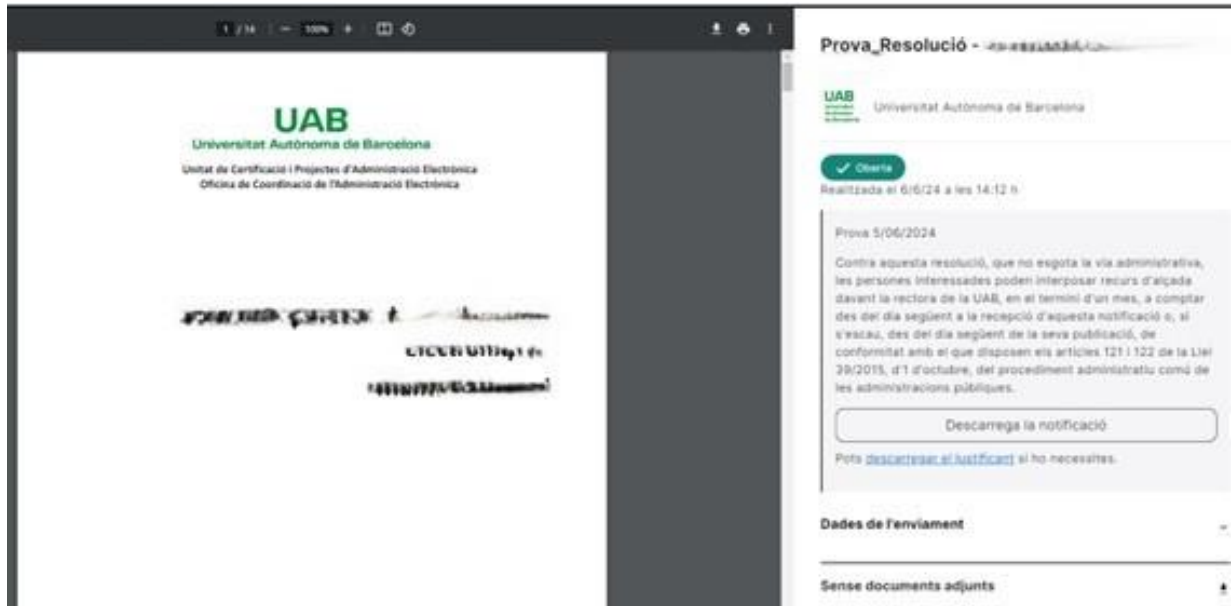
1 / 14 | — 100% + | ⊡ ⟲

UAB
Universitat Autònoma de Barcelona
Unitat de Certificació i Projectes d'Administració Electrònica
Oficina de Coordinació de l'Administració Electrònica

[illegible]
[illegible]
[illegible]

Prova_Resolució - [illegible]

UAB
Universitat Autònoma de Barcelona

✓ Oberta
Realitzada el 6/6/24 a les 14:12 h

Prova 5/06/2024

Contra aquesta resolució, que no esgota la via administrativa, les persones interessades poden interposar recurs d'alçada davant la rectora de la UAB, en el termini d'un mes, a comptar des del dia següent a la recepció d'aquesta notificació o, si s'escau, des del dia següent de la seva publicació, de conformitat amb el que disposen els articles 121 i 122 de la Llei 39/2015, d'1 d'octubre, del procediment administratiu comú de les administracions públiques.

Descarrega la notificació

Pots descarregar el justificant si ho necessites.

Dades de l'enviament

Sense documents adjunts